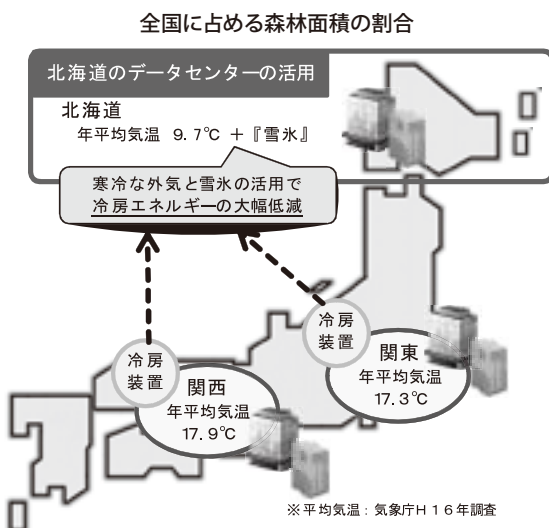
全国に占める森林面積の割合

北海道のデータセンターの活用

北海道
年平均気温 9.7℃ ＋『雪氷』

寒冷な外気と雪氷の活用で
冷房エネルギーの大幅低減

冷房
装置

関東
年平均気温
17.3℃

冷房
装置

関西
年平均気温
17.9℃

※平均気温：気象庁Ｈ１６年調査